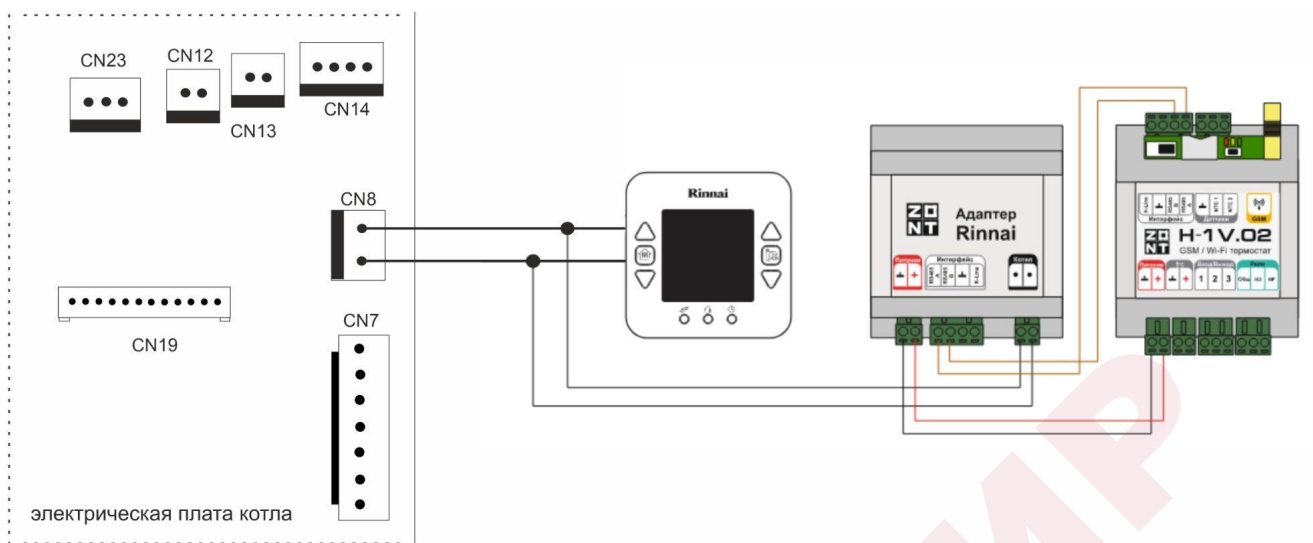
CN23
CN12
CN13
CN14
CN8
CN19
CN7
электрическая плата котла
Rinnai
ZONT
Адаптер Rinnai
Питание
Интерфейс
Котел
ZONT
H-1V.02
GSM / Wi-Fi термостат
Интерфейс
Датчики
GSM
Питание
Вход/Выход
1 2 3
Реле
Общ НЗ НР